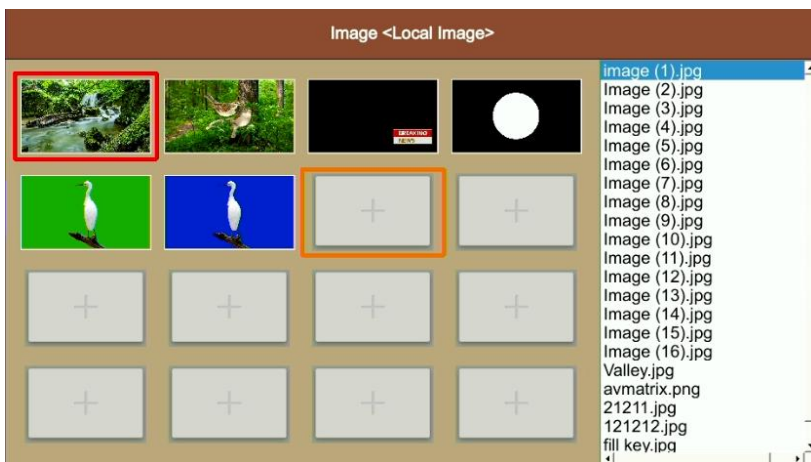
Image <Local Image>

BREAKING NEWS

+
+
+
+
+
+
+
+
+
+

image (1).jpg
Image (2).jpg
Image (3).jpg
Image (4).jpg
Image (5).jpg
Image (6).jpg
Image (7).jpg
Image (8).jpg
Image (9).jpg
Image (10).jpg
Image (11).jpg
Image (12).jpg
Image (13).jpg
Image (14).jpg
Image (15).jpg
Image (16).jpg
Valley.jpg
avmatrix.png
21211.jpg
121212.jpg
fill key.jpg